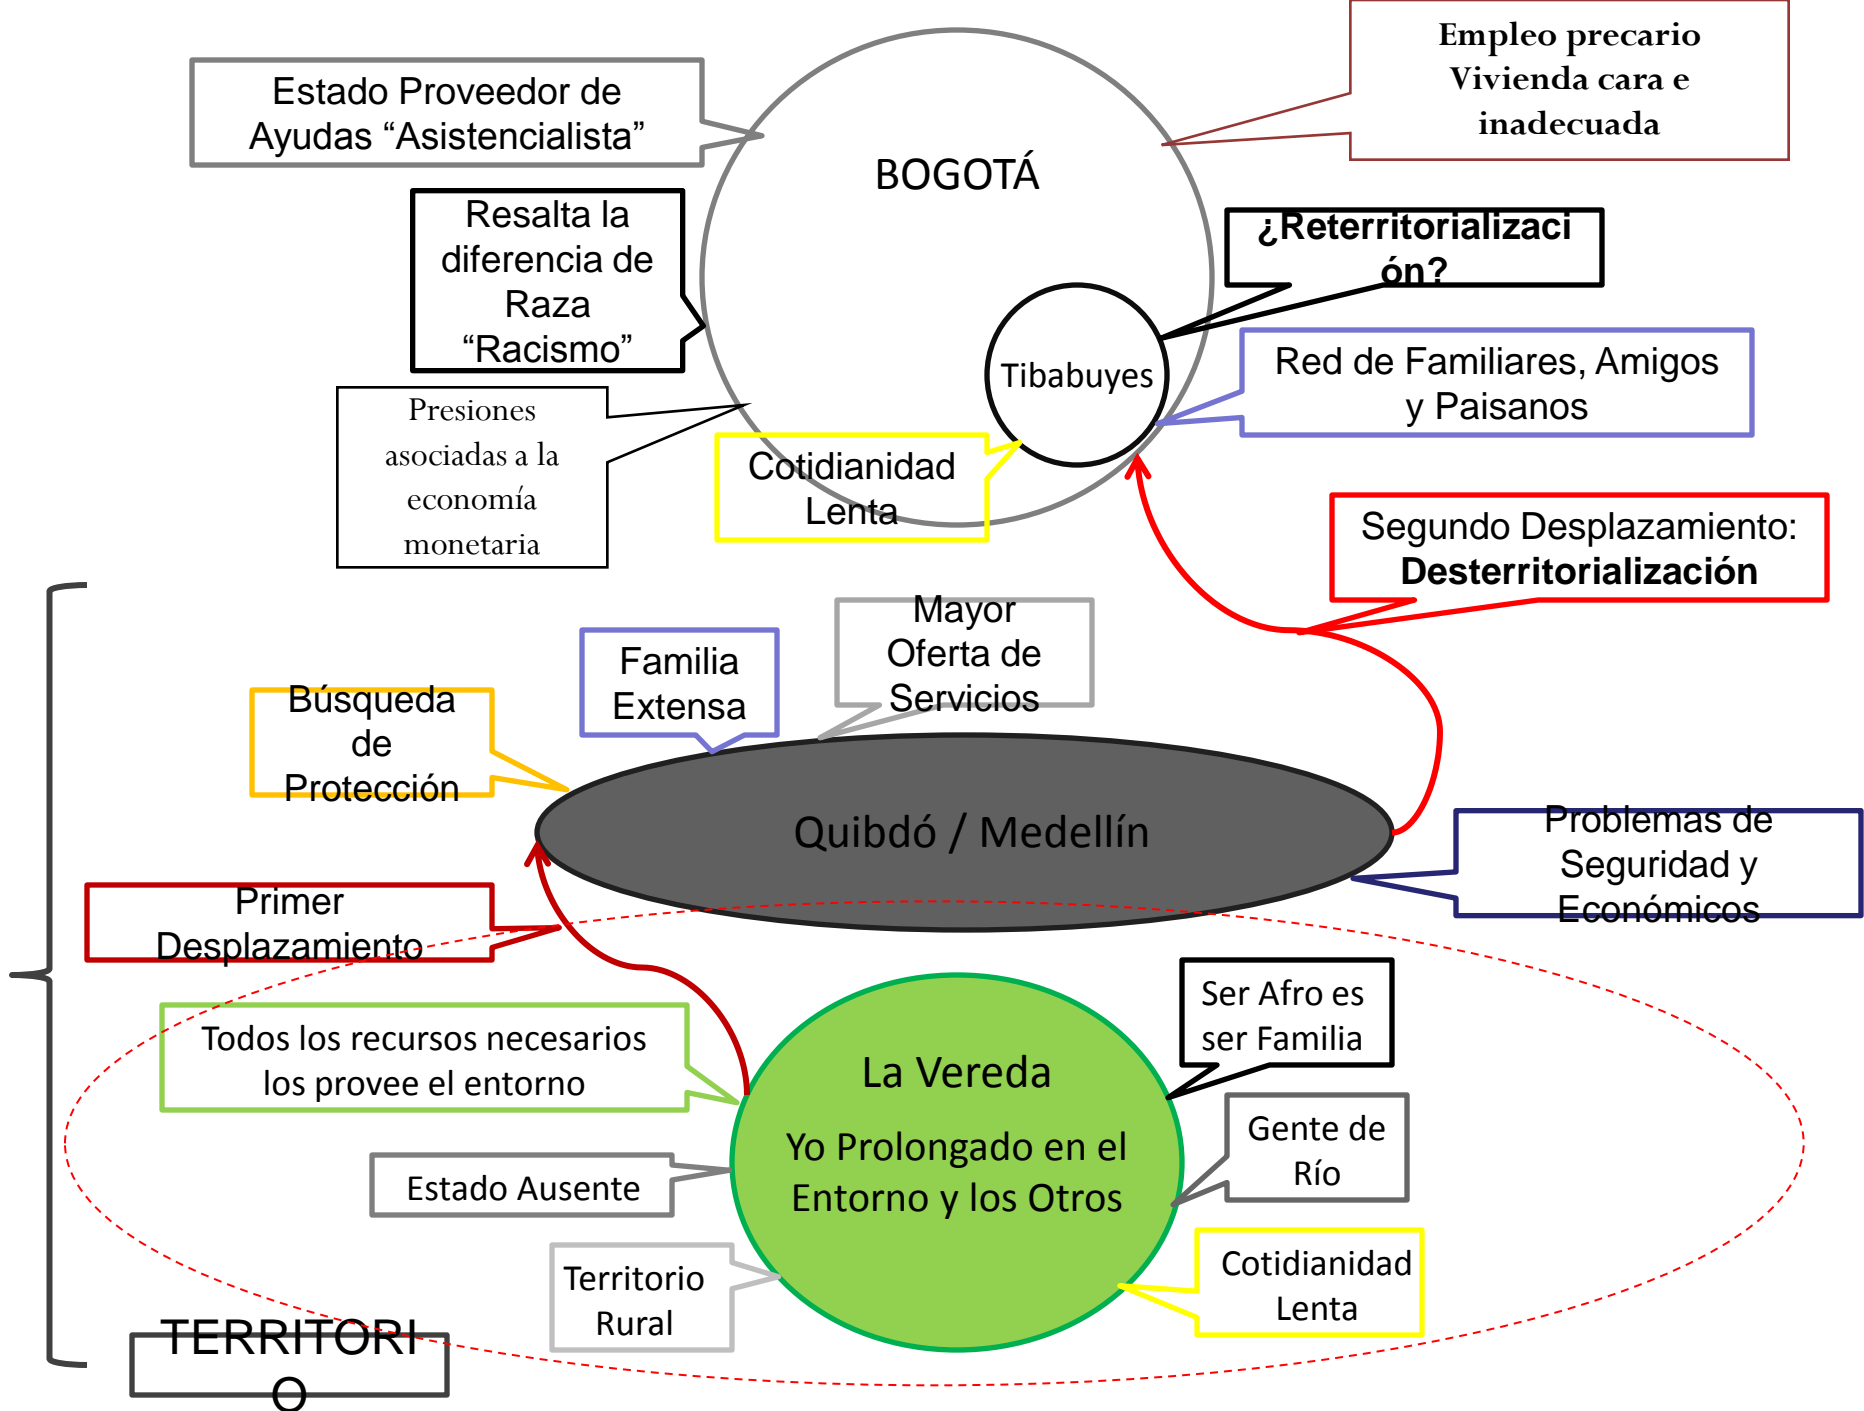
Estado Proveedor de Ayudas “Asistencialista”

BOGOTÁ

Empleo precario Vivienda cara e inadecuada

Resalta la diferencia de Raza “Racismo”

¿Reterritorializaci ón?

Tibabuyes

Red de Familiares, Amigos y Paisanos

Presiones asociadas a la economía monetaria

Cotidianidad Lenta

Segundo Desplazamiento: **Desterritorialización**

Mayor Oferta de Servicios

Familia Extensa

Búsqueda de Protección

Quibdó / Medellín

Problemas de Seguridad y Económicos

Primer Desplazamiento

Ser Afro es ser Familia

Todos los recursos necesarios los provee el entorno

La Vereda

Yo Prolongado en el Entorno y los Otros

Gente de Río

Estado Ausente

Cotidianidad Lenta

Territorio Rural

TERRITORI O